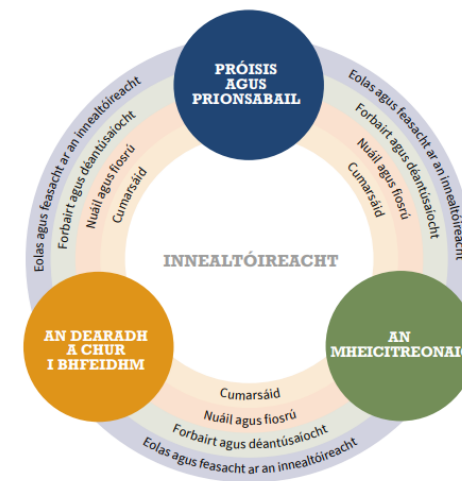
PRÓISIS AGUS PRIONSABAIL

Eolas agus feasacht ar an innealtóireacht
Forbairt agus déantúsaíocht
Nuáil agus fiosrú
Cumarsáid

Eolas agus feasacht ar an innealtóireacht
Forbairt agus déantúsaíocht
Nuáil agus fiosrú
Cumarsáid

INNEALTÓIREACHT

AN DEARADH A CHUR I BHFEIDHM

AN MHEICITREONAI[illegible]

Cumarsáid
Nuáil agus fiosrú
Forbairt agus déantúsaíocht
Eolas agus feasacht ar an innealtóireacht